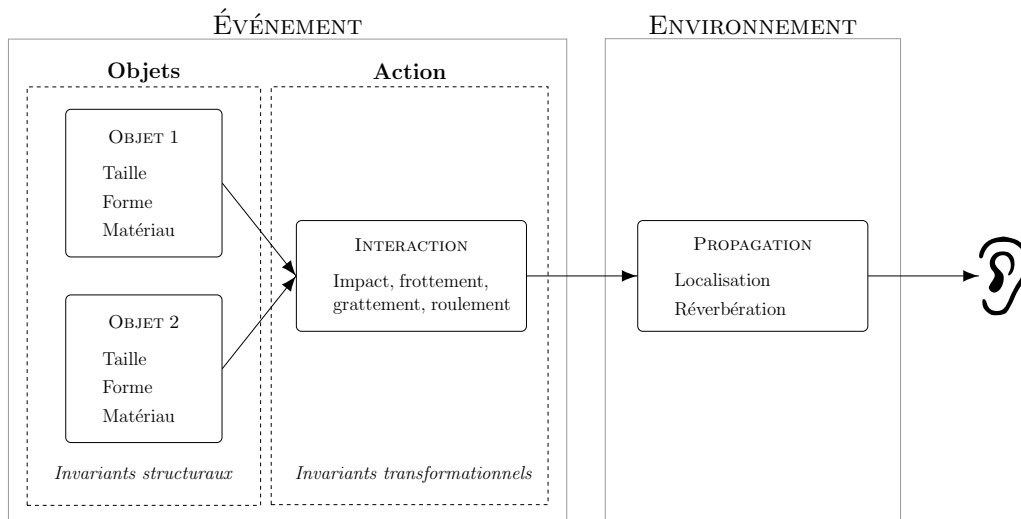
Événement

Objets

Objet 1
Taille
Forme
Matériau

Objet 2
Taille
Forme
Matériau

Invariants structuraux

Action

Interaction
Impact, frottement, grattement, roulement

Invariants transformationnels

Environnement

Propagation
Localisation
Réverbération